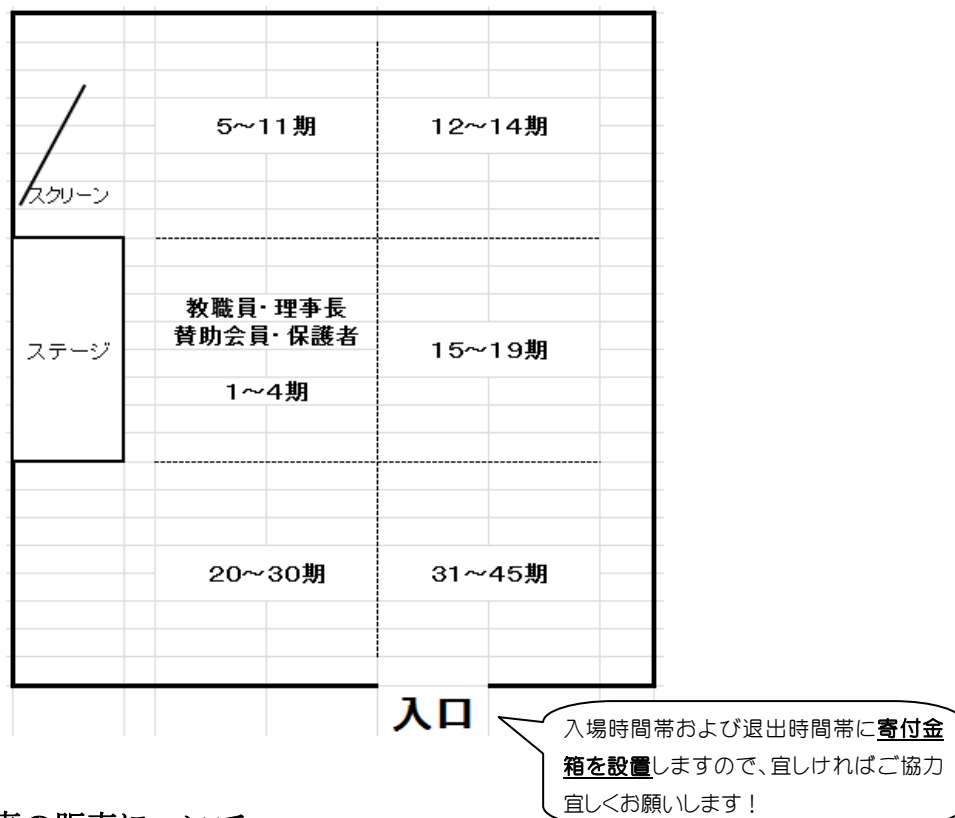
5~11期

12~14期

スクリーン

教職員・理事長
賛助会員・保護者

1~4期

ステージ

15~19期

20~30期

31~45期

入口

入場時間帯および退出時間帯に寄付金箱を設置しますので、宜しければご協力宜しくお願いします！

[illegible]の販売について